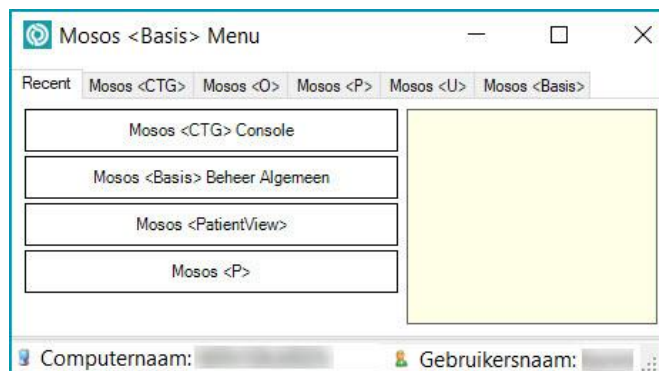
Mosos <Basis> Menu

Recent | Mosos <CTG> | Mosos <O> | Mosos <P> | Mosos <U> | Mosos <Basis>

Mosos <CTG> Console

Mosos <Basis> Beheer Algemeen

Mosos <PatientView>

Mosos <P>

Computernaam: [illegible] Gebruikersnaam: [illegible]